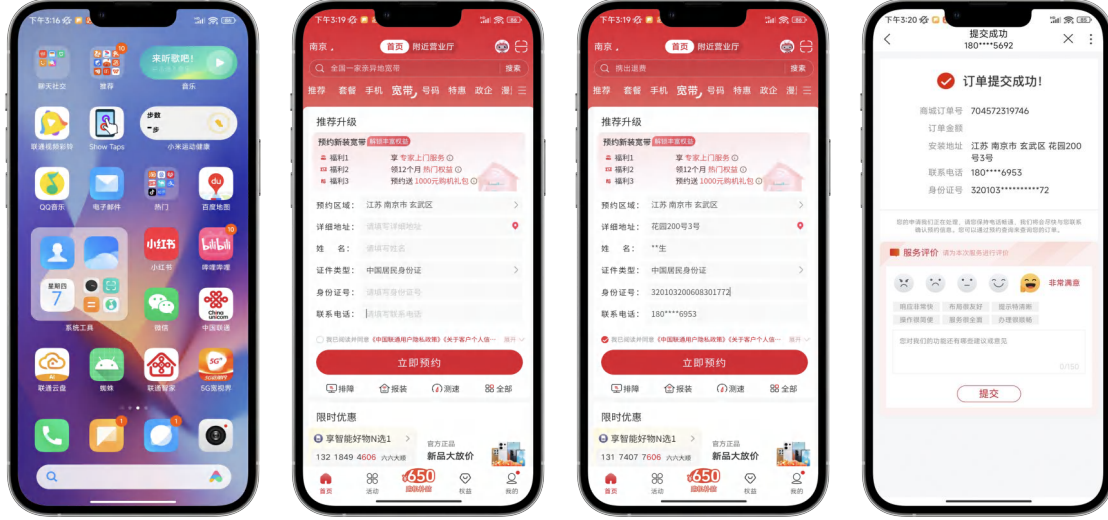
下午3:16

聊天社交
推荐
来听歌吧!
音乐
联通视频彩铃
Show Taps
步数
小米运动健康
QQ音乐
电子邮件
热门
百度地图
小红书
哔哩哔哩
星期四 7
系统工具
微信
中国联通
联通云盘
蜘蛛
联通智家
5G宽视界

下午3:19
南京
首页 附近营业厅
全国一家亲异地宽带
搜索
推荐 套餐 手机 宽带 号码 特惠 政企
推荐升级
预约新装宽带 解锁丰富权益
福利1 享 专家上门服务
福利2 领12个月 热门权益
福利3 预约送 1000元购机礼包
预约区域: 江苏 南京市 玄武区
详细地址: 请填写详细地址
姓名: 请填写姓名
证件类型: 中国居民身份证
身份证号: 请填写身份证号
联系电话: 请填写手机号
我已阅读并同意《中国联通用户隐私政策》《关于客户个人信...
展开
立即预约
排障 报装 测速 全部
限时优惠
享智能好物N选1
132 1849 4606 六六大顺
官方正品
新品大放价
首页 活动 650 权益 我的

下午3:19
南京
首页 附近营业厅
携出退费
搜索
推荐 套餐 手机 宽带 号码 特惠 政企
推荐升级
预约新装宽带 解锁丰富权益
福利1 享 专家上门服务
福利2 领12个月 热门权益
福利3 预约送 1000元购机礼包
预约区域: 江苏 南京市 玄武区
详细地址: 花园200号3号
姓名: **生
证件类型: 中国居民身份证
身份证号: 320103200608301772
联系电话: 180****6953
我已阅读并同意《中国联通用户隐私政策》《关于客户个人信...
展开
立即预约
排障 报装 测速 全部
限时优惠
享智能好物N选1
131 7407 7606 六六大顺
官方正品
新品大放价
首页 活动 650 权益 我的

下午3:20
提交成功
180****5692
订单提交成功!
商城订单号 704572319746
订单金额
安装地址 江苏 南京市 玄武区 花园200号3号
联系电话 180****6953
身份证号 320103**********72
服务评价 请为本次服务进行评价
非常满意
提交